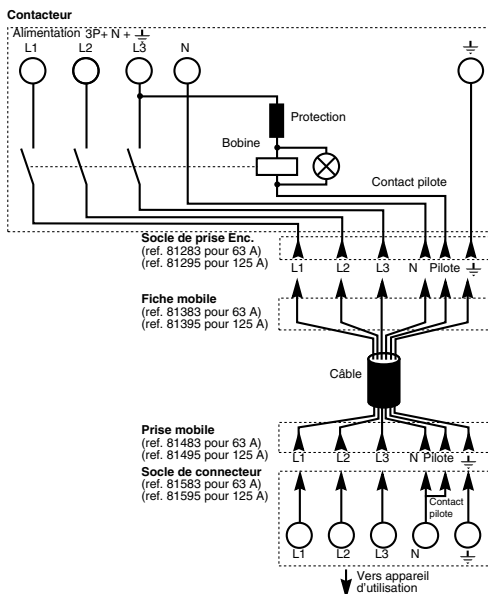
Contacteur

Alimentation 3P+ N + $\perp$

L1 L2 L3 N

Protection

Bobine

Contact pilote

Socle de prise Enc.
(ref. 81283 pour 63 A)
(ref. 81295 pour 125 A)

L1 L2 L3 N Pilote

Fiche mobile
(ref. 81383 pour 63 A)
(ref. 81395 pour 125 A)

Câble

Prise mobile
(ref. 81483 pour 63 A)
(ref. 81495 pour 125 A)

L1 L2 L3 N Pilote

Socle de connecteur
(ref. 81583 pour 63 A)
(ref. 81595 pour 125 A)

Contact pilote

L1 L2 L3 N

Vers appareil d'utilisation